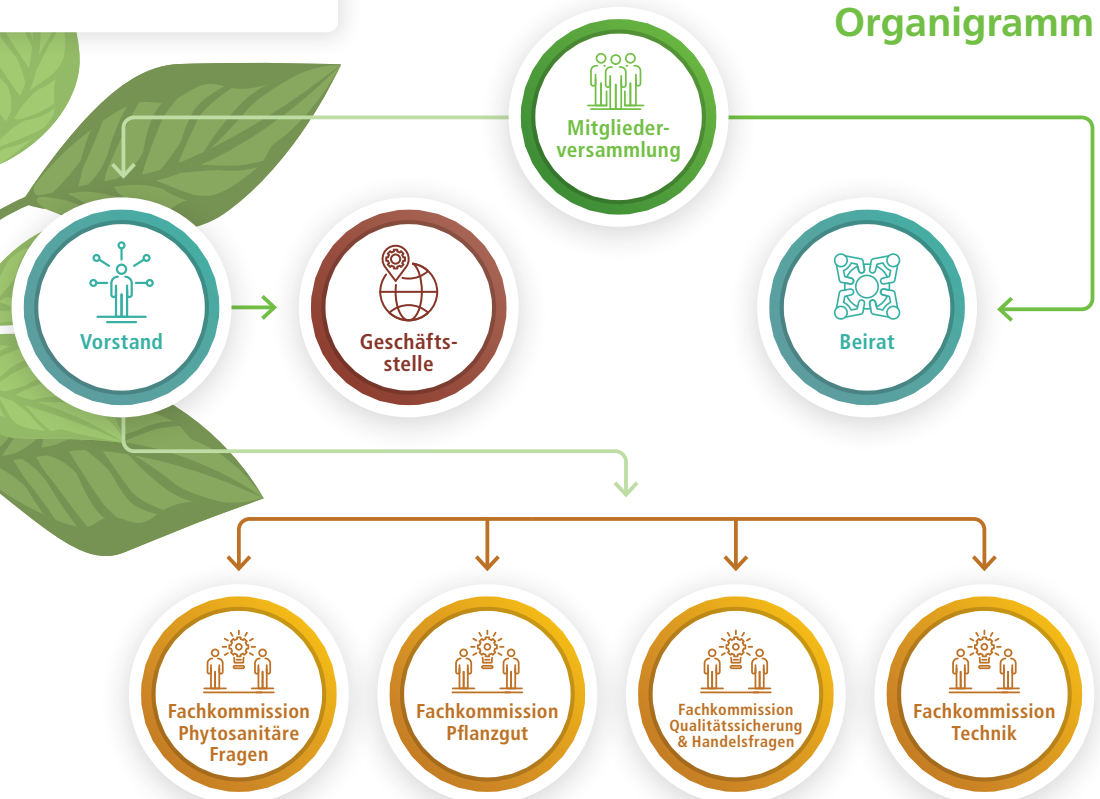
Organigramm

Mitgliederversammlung

Vorstand

Geschäftsstelle

Beirat

Fachkommission Phytosanitäre Fragen

Fachkommission Pflanzgut

Fachkommission Qualitätssicherung & Handelsfragen

Fachkommission Technik